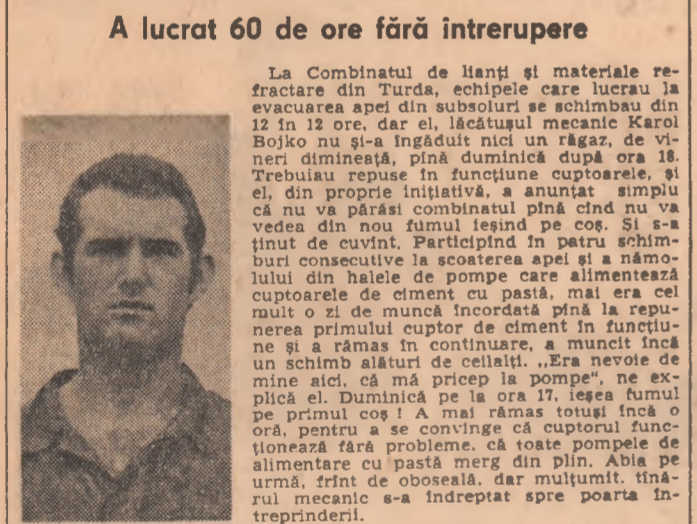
A lucrat 60 de ore fără întrerupere

La Combinatul de lianți și materiale refractare din Turda, echipele care lucrau la evacuarea apei din subsoluri se schimbau din 12 în 12 ore, dar el, lăcătușul mecanic Karol Bojko nu și-a îngăduit nici un răgaz, de vineri dimineață, pînă duminică după ora 18. Trebuiau repuse în funcțiune cuptoarele, și el, din proprie inițiativă, a anunțat simplu că nu va părăsi combinatul pînă cînd nu va vedea din nou fumul ieșind pe coș. Și s-a ținut de cuvînt. Participînd în patru schimburi consecutive la scoaterea apei și a nămolului din halele de pompe care alimentează cuptoarele de ciment cu pastă, mai era cel mult o zi de muncă încordată pînă la repunerea primului cuptor de ciment în funcțiune și a rămas în continuare, a muncit încă un schimb alături de ceilalți. „Era nevoie de mine aici, că mă pricep la pompe", ne explică el. Duminică pe la ora 17, ieșea fumul pe primul coș ! A mai rămas totuși încă o oră, pentru a se convinge că cuptorul funcționează fără probleme, că toate pompele de alimentare cu pastă merg din plin. Abia pe urmă, frînt de oboseală, dar mulțumit, tînărul mecanic s-a îndreptat spre poarta întreprinderii.